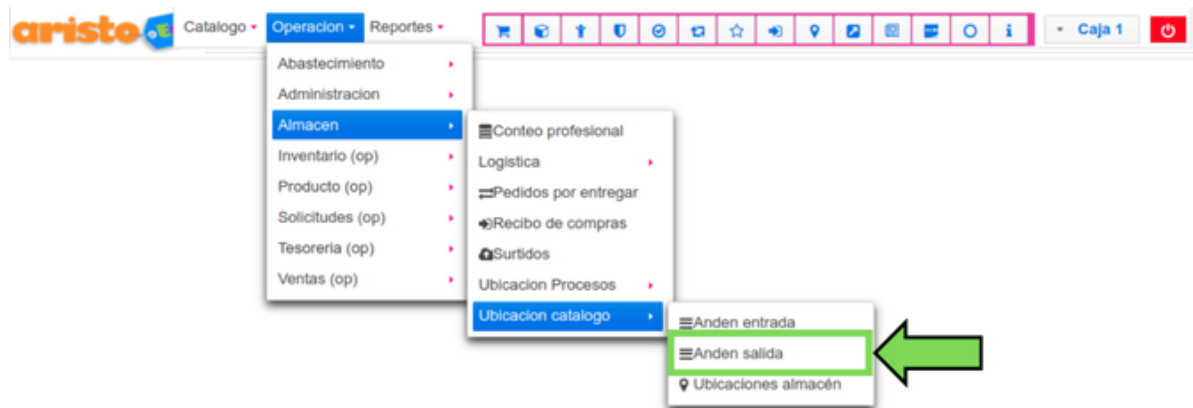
aristo

Catalogo ▾ Operacion ▾ Reportes ▾

▾ Caja 1

Abastecimiento
Administracion
Almacen
Inventario (op)
Producto (op)
Solicitudes (op)
Tesoreria (op)
Ventas (op)

Conteo profesional
Logistica
Pedidos por entregar
Recibo de compras
Surtidos
Ubicacion Procesos
Ubicacion catalogo

Anden entrada
Anden salida
Ubicaciones almacén